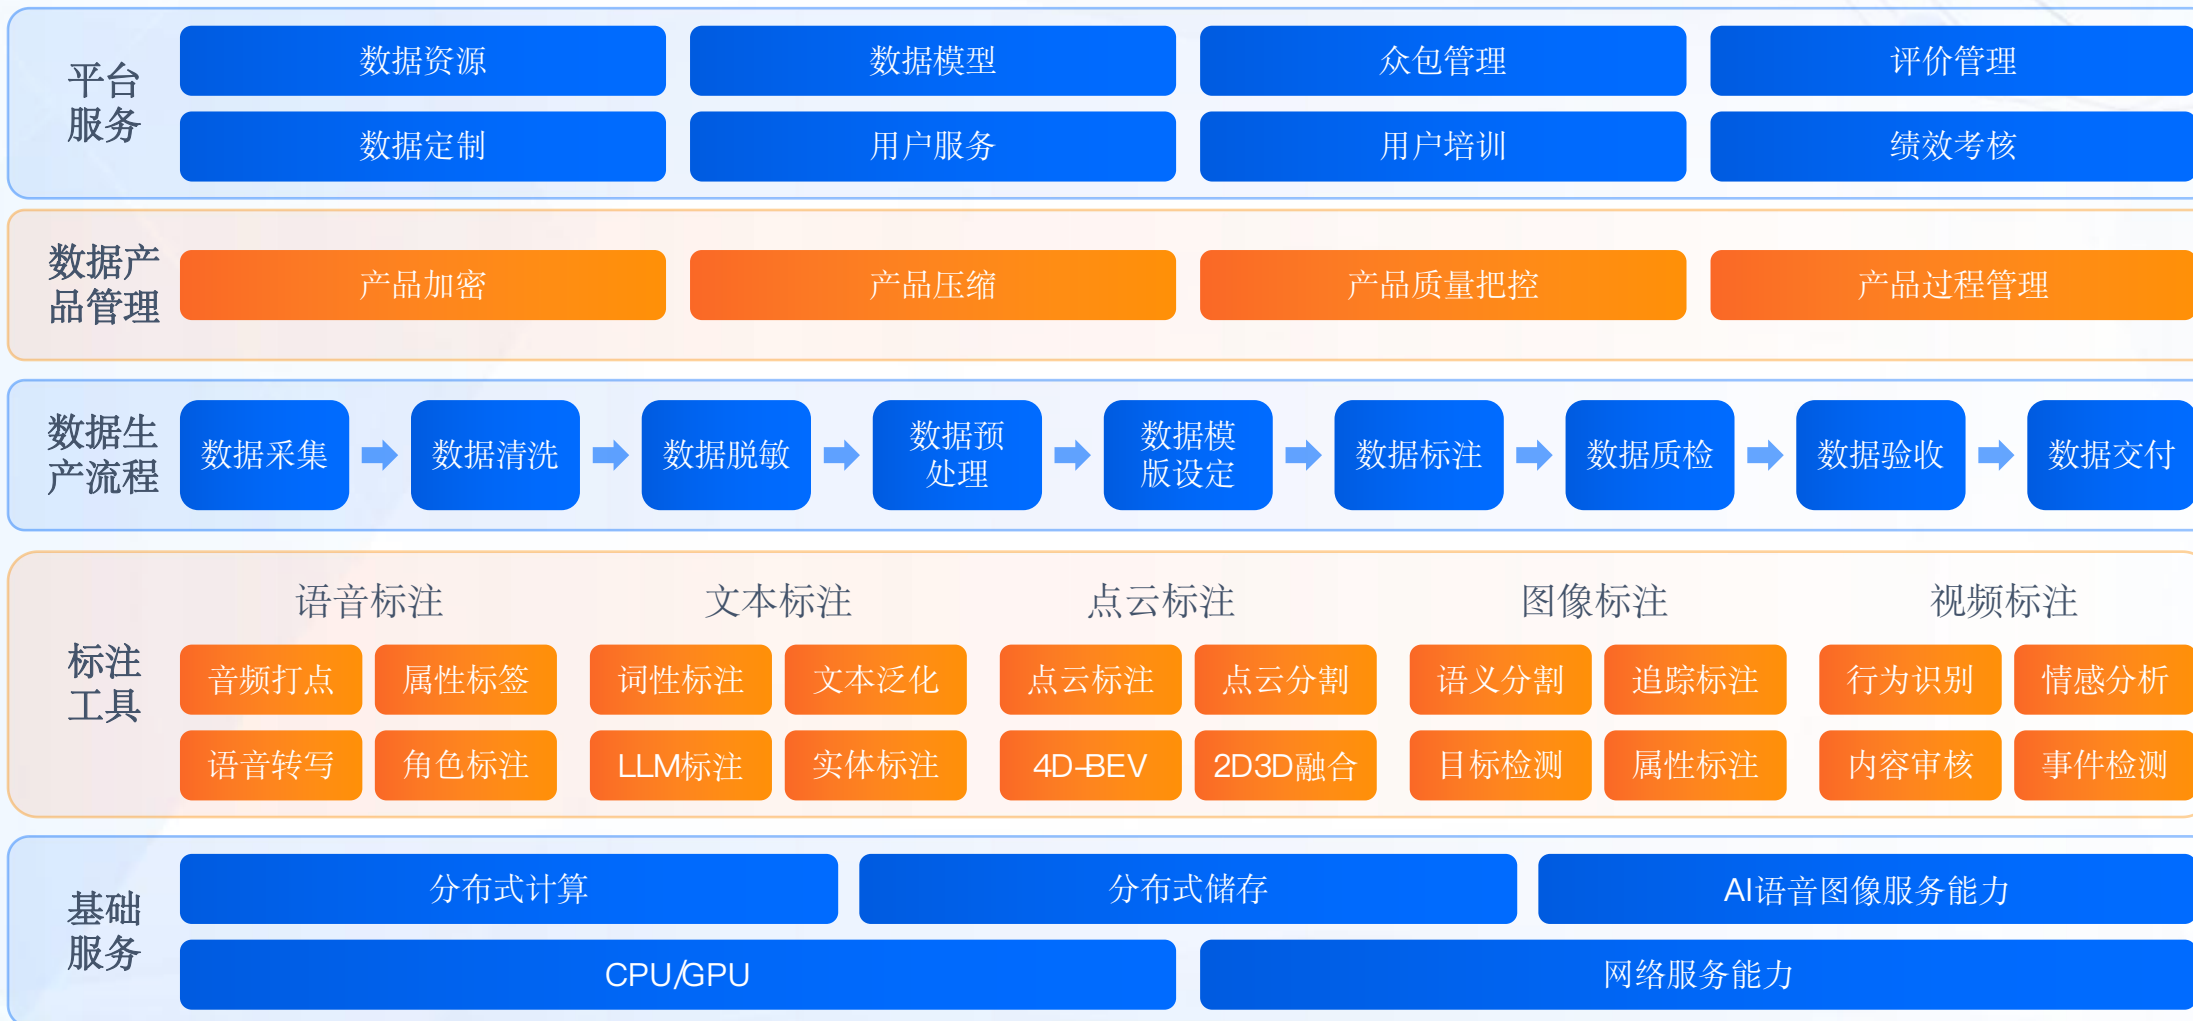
平台服务

数据资源
数据模型
众包管理
评价管理
数据定制
用户服务
用户培训
绩效考核

数据产品管理

产品加密
产品压缩
产品质量把控
产品过程管理

数据生产流程

数据采集
数据清洗
数据脱敏
数据预处理
数据模版设定
数据标注
数据质检
数据验收
数据交付

标注工具

语音标注
音频打点
属性标签
语音转写
角色标注

文本标注
词性标注
文本泛化
LLM标注
实体标注

点云标注
点云标注
点云分割
4D-BEV
2D3D融合

图像标注
语义分割
追踪标注
目标检测
属性标注

视频标注
行为识别
情感分析
内容审核
事件检测

基础服务

分布式计算
分布式储存
AI语音图像服务能力
CPU/GPU
网络服务能力